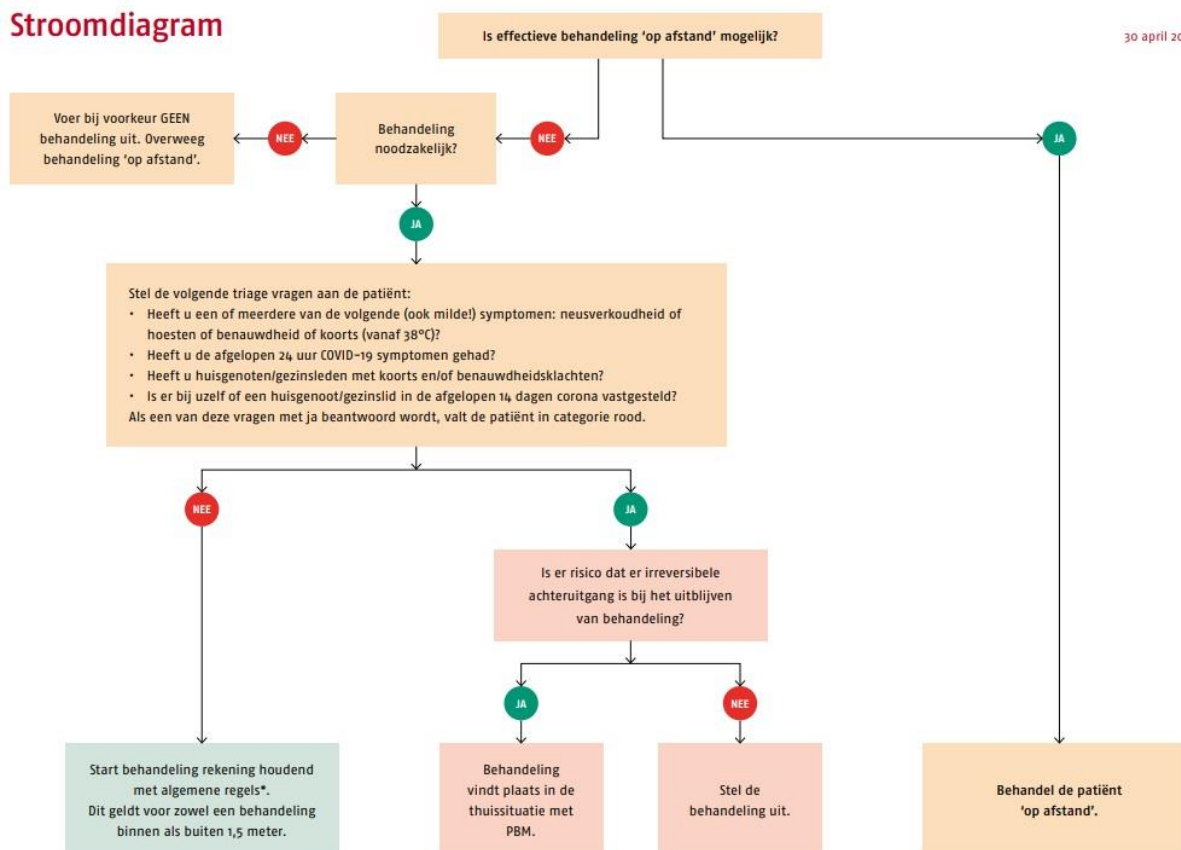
Stroomdiagram

30 april 20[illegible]

Is effectieve behandeling 'op afstand' mogelijk?

NEE

JA

Behandeling noodzakelijk?

NEE

Voer bij voorkeur GEEN behandeling uit. Overweeg behandeling 'op afstand'.

JA

Stel de volgende triage vragen aan de patiënt:
• Heeft u een of meerdere van de volgende (ook milde!) symptomen: neusverkoudheid of hoesten of benauwdheid of koorts (vanaf 38°C)?
• Heeft u de afgelopen 24 uur COVID-19 symptomen gehad?
• Heeft u huisgenoten/gezinsleden met koorts en/of benauwdheidsklachten?
• Is er bij uzelf of een huisgenoot/gezinslid in de afgelopen 14 dagen corona vastgesteld?
Als een van deze vragen met ja beantwoord wordt, valt de patiënt in categorie rood.

NEE

JA

Is er risico dat er irreversibele achteruitgang is bij het uitblijven van behandeling?

JA

NEE

Start behandeling rekening houdend met algemene regels*. Dit geldt voor zowel een behandeling binnen als buiten 1,5 meter.

Behandeling vindt plaats in de thuissituatie met PBM.

Stel de behandeling uit.

Behandel de patiënt 'op afstand'.